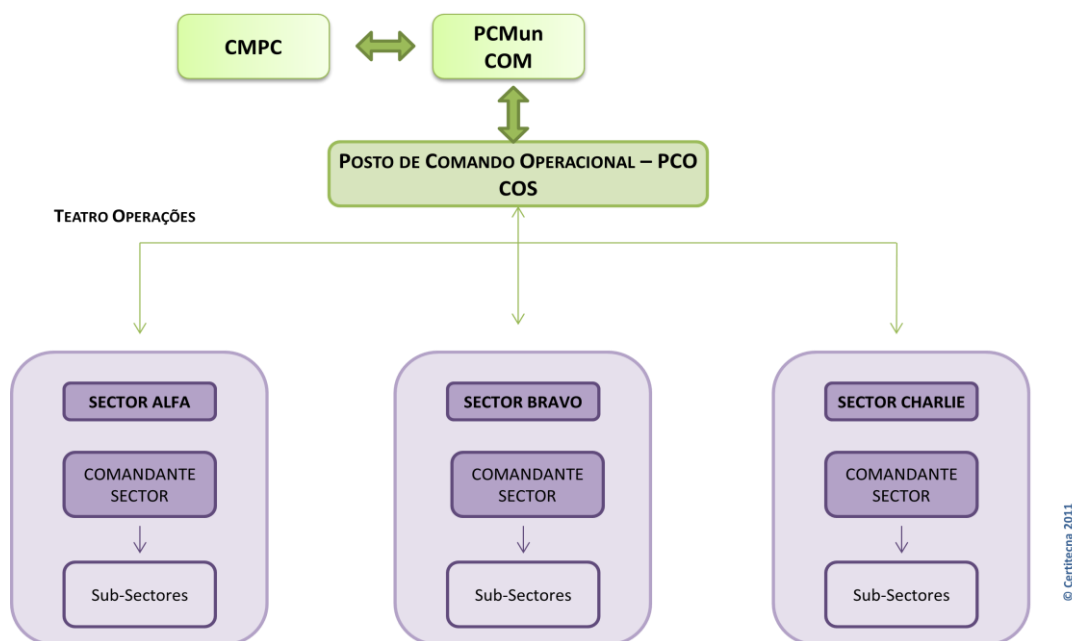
CMPC

PCMun
COM

Posto de Comando Operacional – PCO
COS

Teatro Operações

SECTOR ALFA

COMANDANTE SECTOR

Sub-Sectores

SECTOR BRAVO

COMANDANTE SECTOR

Sub-Sectores

SECTOR CHARLIE

COMANDANTE SECTOR

Sub-Sectores

© Certitecna 2011